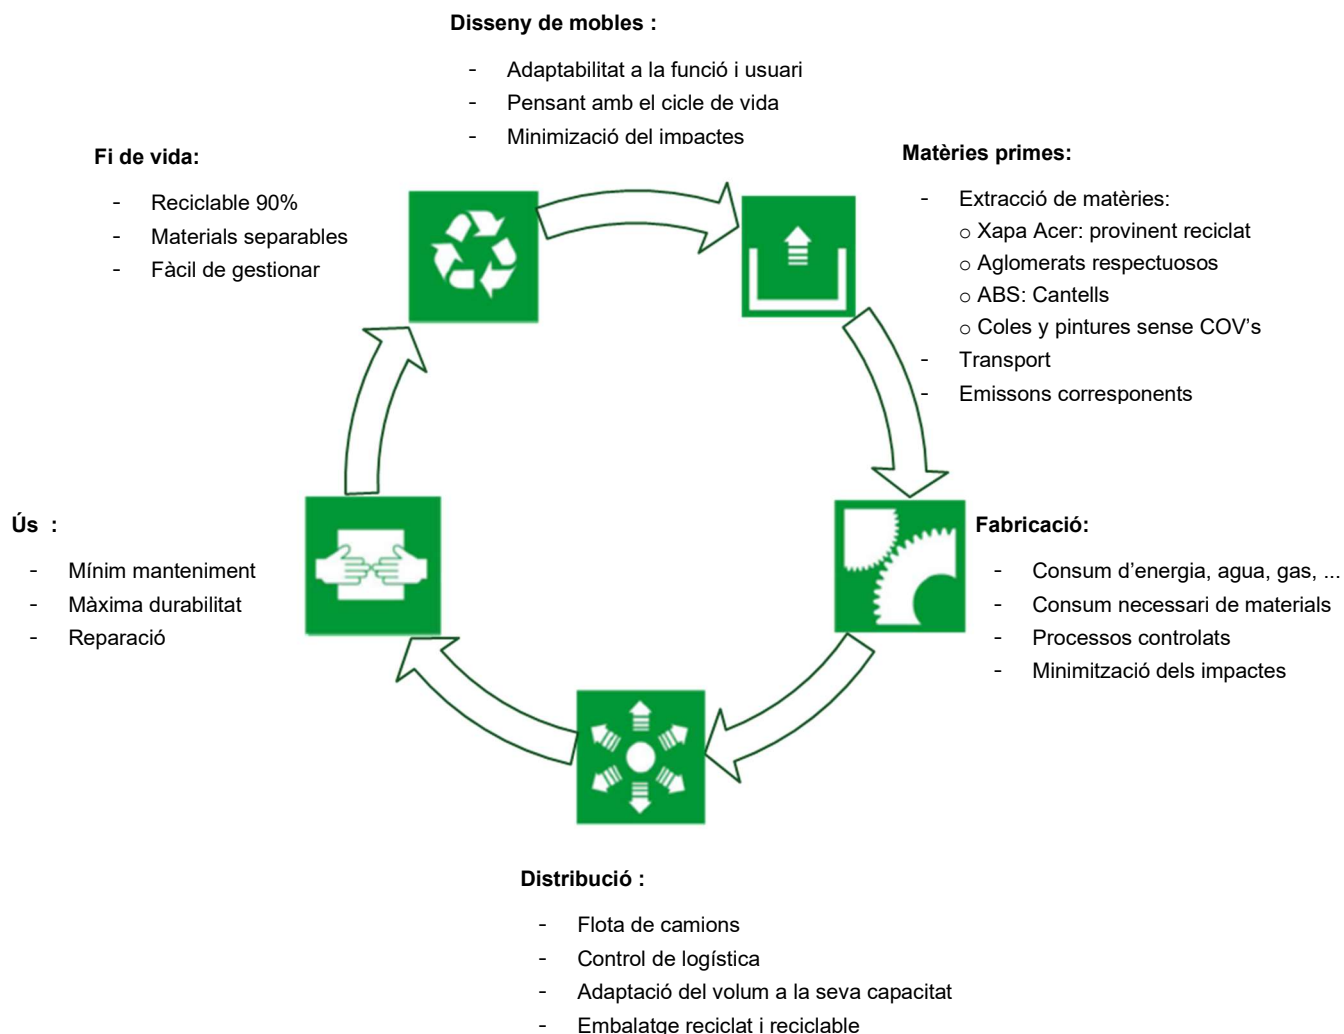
**Disseny de mobles :**

- Adaptabilitat a la funció i usuari
- Pensant amb el cicle de vida
- Minimizació del impactes

**Fi de vida:**

- Reciclable 90%
- Materials separables
- Fàcil de gestionar

**Matèries primes:**

- Extracció de matèries:
  ○ Xapa Acer: provinent reciclat
  ○ Aglomerats respectuosos
  ○ ABS: Cantells
  ○ Coles y pintures sense COV's
- Transport
- Emissons corresponents

**Ús :**

- Mínim manteniment
- Màxima durabilitat
- Reparació

**Fabricació:**

- Consum d'energia, agua, gas, ...
- Consum necessari de materials
- Processos controlats
- Minimització dels impactes

**Distribució :**

- Flota de camions
- Control de logística
- Adaptació del volum a la seva capacitat
- Embalatge reciclat i reciclable